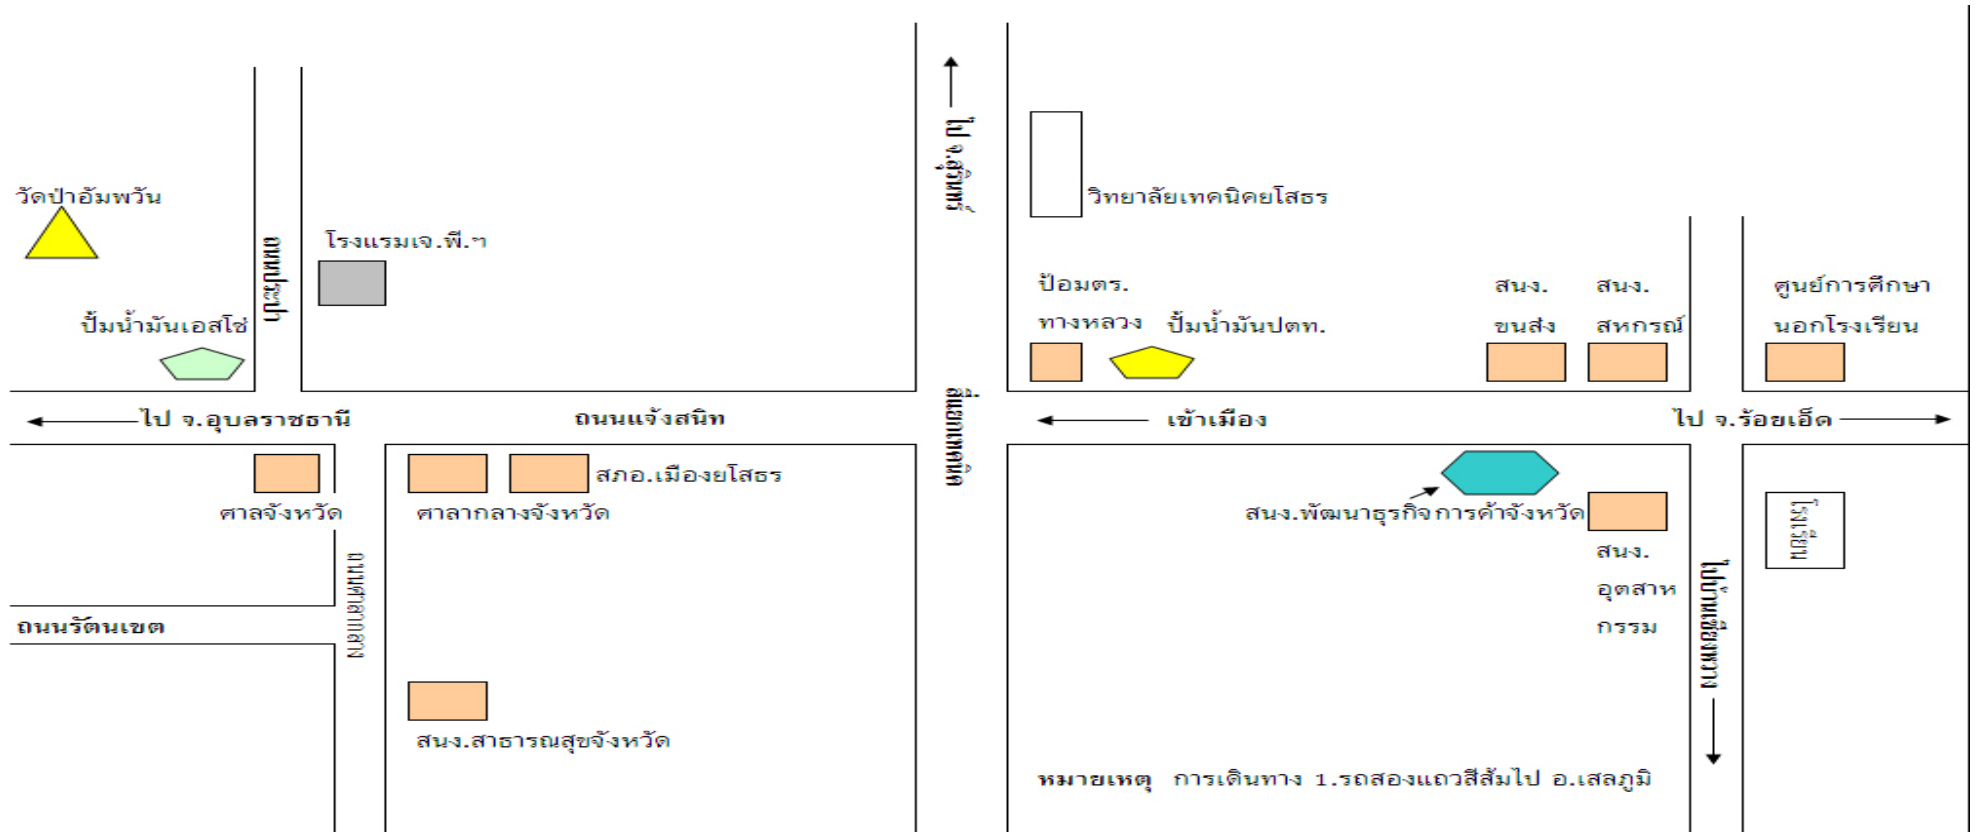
ไป จ.สุรินทร์

วัดป่าอัมพวัน

ถนนประปา

โรงแรมเจ.พี.ฯ

ปั๊มน้ำมันเอสโซ่

วิทยาลัยเทคนิคยโสธร

ป้อมตร.
ทางหลวง

ปั๊มน้ำมันปตท.

สนง.
ขนส่ง

สนง.
สหกรณ์

ศูนย์การศึกษา
นอกโรงเรียน

ไป จ.อุบลราชธานี

ถนนแจ้งสนิท

สี่แยกเทคนิค

เข้าเมือง

ไป จ.ร้อยเอ็ด

ศาลจังหวัด

ศาลากลางจังหวัด

สภอ.เมืองยโสธร

สนง.พัฒนาธุรกิจการค้าจังหวัด

โรงเรียน

สนง.
อุตสาห
กรรม

ไปบ้านสิงห์ทา

ถนนศาลากลาง

ถนนรัตนเขต

สนง.สาธารณสุขจังหวัด

หมายเหตุ การเดินทาง 1.รถสองแถวสีส้มไป อ.เสลภูมิ